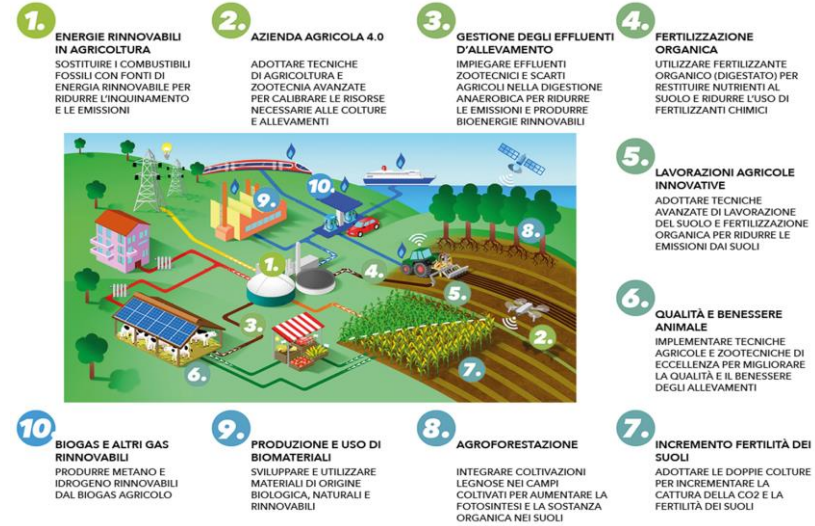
1.
ENERGIE RINNOVABILI IN AGRICOLTURA
SOSTITUIRE I COMBUSTIBILI FOSSILI CON FONTI DI ENERGIA RINNOVABILE PER RIDURRE L'INQUINAMENTO E LE EMISSIONI

2.
AZIENDA AGRICOLA 4.0
ADOTTARE TECNICHE DI AGRICOLTURA E ZOOTECNIA AVANZATE PER CALIBRARE LE RISORSE NECESSARIE ALLE COLTURE E ALLEVAMENTI

3.
GESTIONE DEGLI EFFLUENTI D'ALLEVAMENTO
IMPIEGARE EFFLUENTI ZOOTECNICI E SCARTI AGRICOLI NELLA DIGESTIONE ANAEROBICA PER RIDURRE LE EMISSIONI E PRODURRE BIOENERGIE RINNOVABILI

4.
FERTILIZZAZIONE ORGANICA
UTILIZZARE FERTILIZZANTE ORGANICO (DIGESTATO) PER RESTITUIRE NUTRIENTI AL SUOLO E RIDURRE L'USO DI FERTILIZZANTI CHIMICI

5.
LAVORAZIONI AGRICOLE INNOVATIVE
ADOTTARE TECNICHE AVANZATE DI LAVORAZIONE DEL SUOLO E FERTILIZZAZIONE ORGANICA PER RIDURRE LE EMISSIONI DAI SUOLI

6.
QUALITÀ E BENESSERE ANIMALE
IMPLEMENTARE TECNICHE AGRICOLE E ZOOTECNICHE DI ECCELLENZA PER MIGLIORARE LA QUALITÀ E IL BENESSERE DEGLI ALLEVAMENTI

10. 9. 1. 4. 8. 5. 3. 2. 6. 7.

10.
BIOGAS E ALTRI GAS RINNOVABILI
PRODURRE METANO E IDROGENO RINNOVABILI DAL BIOGAS AGRICOLO

9.
PRODUZIONE E USO DI BIOMATERIALI
SVILUPPARE E UTILIZZARE MATERIALI DI ORIGINE BIOLOGICA, NATURALI E RINNOVABILI

8.
AGROFORESTAZIONE
INTEGRARE COLTIVAZIONI LEGNOSE NEI CAMPI COLTIVATI PER AUMENTARE LA FOTOSINTESI E LA SOSTANZA ORGANICA NEI SUOLI

7.
INCREMENTO FERTILITÀ DEI SUOLI
ADOTTARE LE DOPPIE COLTURE PER INCREMENTARE LA CATTURA DELLA CO2 E LA FERTILITÀ DEI SUOLI